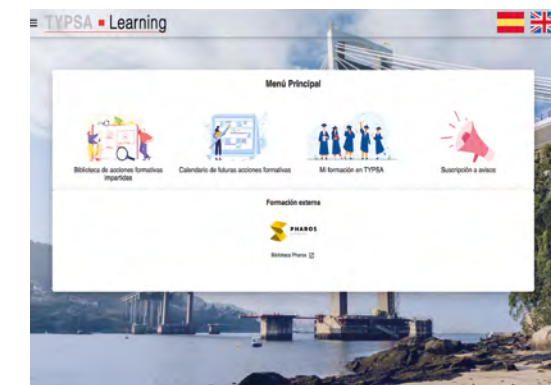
≡ TYPSA ■ Learning

Menú Principal

Biblioteca de acciones formativas impartidas

Calendario de futuras acciones formativas

Mi formación en TYPSA

Suscripción a avisos

Formación externa

PHAROS

Biblioteca Pharos